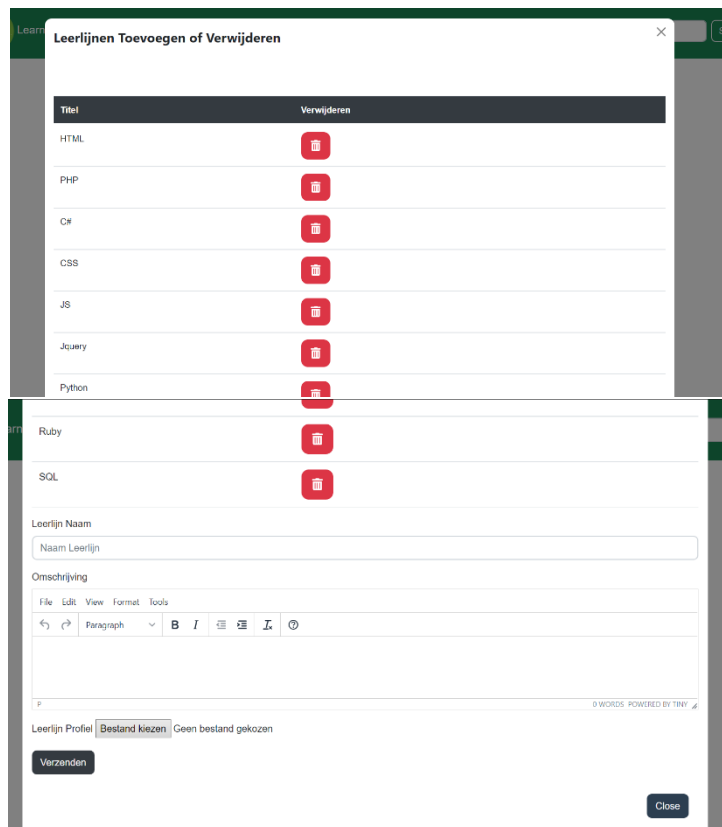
Learn

Leerlijnen Toevoegen of Verwijderen

×

| Titel | Verwijderen |
|---|---|
| HTML | |
| PHP | |
| C# | |
| CSS | |
| JS | |
| Jquery | |
| Python | |
| Ruby | |
| SQL | |

Learn

Leerlijn Naam

Naam Leerlijn

Omschrijving

File Edit View Format Tools

Paragraph B I

P 0 WORDS POWERED BY TINY

Leerlijn Profiel Bestand kiezen Geen bestand gekozen

Verzenden

Close